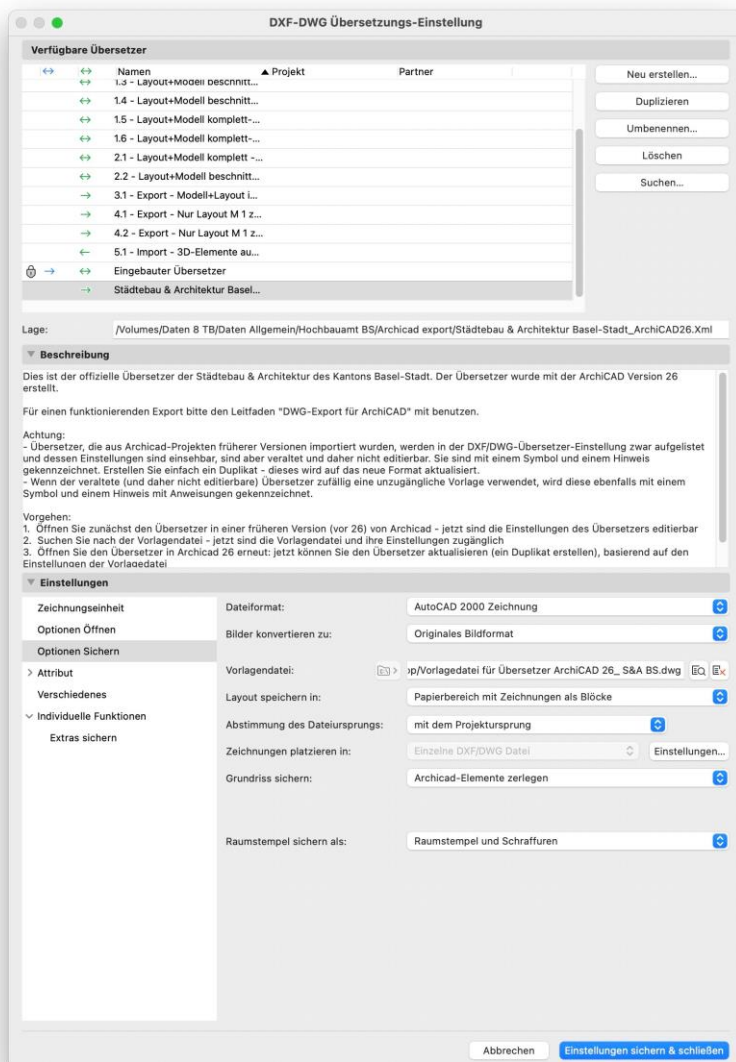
DXF-DWG Übersetzungs-Einstellung

Verfügbare Übersetzer

| ↔ | ↔ | Namen | ▲ Projekt | Partner |
|---|---|---|---|---|
| | ↔ | 1.3 - Layout+Modell beschnitt... | | |
| | ↔ | 1.4 - Layout+Modell beschnitt... | | |
| | ↔ | 1.5 - Layout+Modell komplett-... | | |
| | ↔ | 1.6 - Layout+Modell komplett-... | | |
| | ↔ | 2.1 - Layout+Modell komplett -... | | |
| | ↔ | 2.2 - Layout+Modell beschnitt... | | |
| | → | 3.1 - Export - Modell+Layout i... | | |
| | → | 4.1 - Export - Nur Layout M 1 z... | | |
| | → | 4.2 - Export - Nur Layout M 1 z... | | |
| | ← | 5.1 - Import - 3D-Elemente au... | | |
| → | ↔ | Eingebauter Übersetzer | | |
| | → | Städtebau & Architektur Basel... | | |

Neu erstellen...
Duplizieren
Umbenennen...
Löschen
Suchen...

Lage: /Volumes/Daten 8 TB/Daten Allgemein/Hochbauamt BS/Archicad export/Städtebau & Architektur Basel-Stadt_ArchiCAD26.Xml

Beschreibung

Dies ist der offizielle Übersetzer der Städtebau & Architektur des Kantons Basel-Stadt. Der Übersetzer wurde mit der ArchiCAD Version 26 erstellt.

Für einen funktionierenden Export bitte den Leitfaden "DWG-Export für ArchiCAD" mit benutzen.

Achtung:
- Übersetzer, die aus Archicad-Projekten früherer Versionen importiert wurden, werden in der DXF/DWG-Übersetzer-Einstellung zwar aufgelistet und dessen Einstellungen sind einsehbar, sind aber veraltet und daher nicht editierbar. Sie sind mit einem Symbol und einem Hinweis gekennzeichnet. Erstellen Sie einfach ein Duplikat - dieses wird auf das neue Format aktualisiert.
- Wenn der veraltete (und daher nicht editierbare) Übersetzer zufällig eine unzugängliche Vorlage verwendet, wird diese ebenfalls mit einem Symbol und einem Hinweis mit Anweisungen gekennzeichnet.

Vorgehen:
1. Öffnen Sie zunächst den Übersetzer in einer früheren Version (vor 26) von Archicad - jetzt sind die Einstellungen des Übersetzers editierbar
2. Suchen Sie nach der Vorlagendatei - jetzt sind die Vorlagendatei und ihre Einstellungen zugänglich
3. Öffnen Sie den Übersetzer in Archicad 26 erneut: jetzt können Sie den Übersetzer aktualisieren (ein Duplikat erstellen), basierend auf den Einstellungen der Vorlagedatei

Einstellungen

Zeichnungseinheit
Optionen Öffnen
Optionen Sichern
> Attribut
Verschiedenes
∨ Individuelle Funktionen
Extras sichern

Dateiformat: AutoCAD 2000 Zeichnung
Bilder konvertieren zu: Originales Bildformat
Vorlagendatei: p/Vorlagedatei für Übersetzer ArchiCAD 26_ S&A BS.dwg
Layout speichern in: Papierbereich mit Zeichnungen als Blöcke
Abstimmung des Dateiursprungs: mit dem Projektursprung
Zeichnungen platzieren in: Einzelne DXF/DWG Datei Einstellungen...
Grundriss sichern: Archicad-Elemente zerlegen
Raumstempel sichern als: Raumstempel und Schraffuren

Abbrechen
Einstellungen sichern & schließen